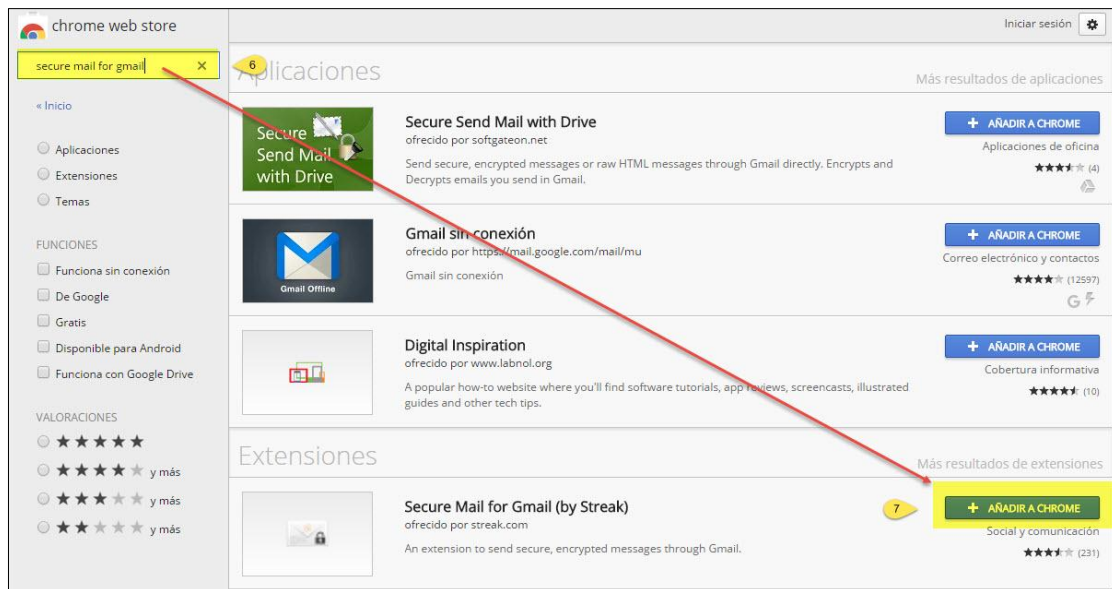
chrome web store

secure mail for gmail ×

6

« Inicio

Aplicaciones
Extensiones
Temas

FUNCIONES
Funciona sin conexión
De Google
Gratis
Disponible para Android
Funciona con Google Drive

VALORACIONES
★★★★★
★★★★★ y más
★★★★★ y más
★★★★★ y más

Iniciar sesión

Aplicaciones

Más resultados de aplicaciones

Secure Send Mail with Drive

Secure Send Mail with Drive
ofrecido por softgateon.net
Send secure, encrypted messages or raw HTML messages through Gmail directly. Encrypts and Decrypts emails you send in Gmail.

+ AÑADIR A CHROME
Aplicaciones de oficina
(4)

Gmail Offline

Gmail sin conexión
ofrecido por https://mail.google.com/mail/mu
Gmail sin conexión

+ AÑADIR A CHROME
Correo electrónico y contactos
(12597)

Digital Inspiration
ofrecido por www.labnol.org
A popular how-to website where you'll find software tutorials, app reviews, screencasts, illustrated guides and other tech tips.

+ AÑADIR A CHROME
Cobertura informativa
(10)

Extensiones

Más resultados de extensiones

Secure Mail for Gmail (by Streak)
ofrecido por streak.com
An extension to send secure, encrypted messages through Gmail.

7

+ AÑADIR A CHROME
Social y comunicación
(231)